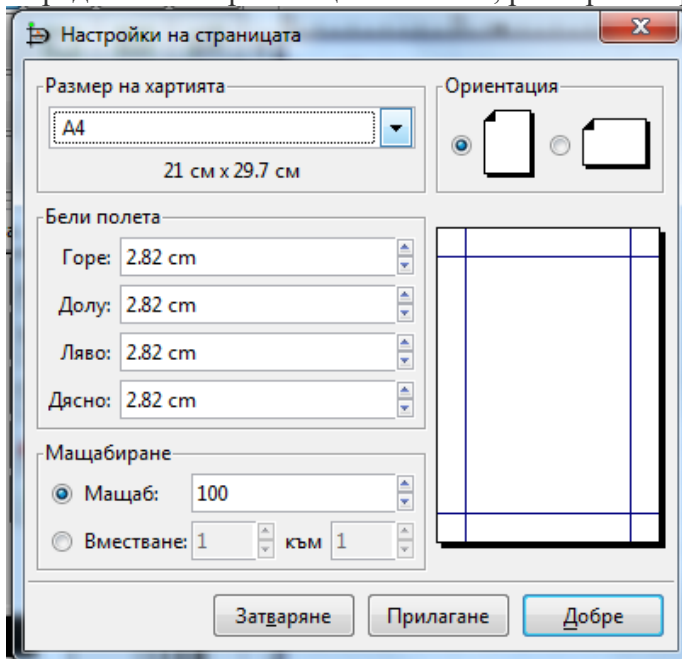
Настройки на страницата

Размер на хартията
A4
21 см x 29.7 см

Ориентация

Бели полета
Горе: 2.82 cm
Долу: 2.82 cm
Ляво: 2.82 cm
Дясно: 2.82 cm

Мащабиране
Мащаб: 100
Вместване: 1 към 1

Затваряне
Прилагане
Добре